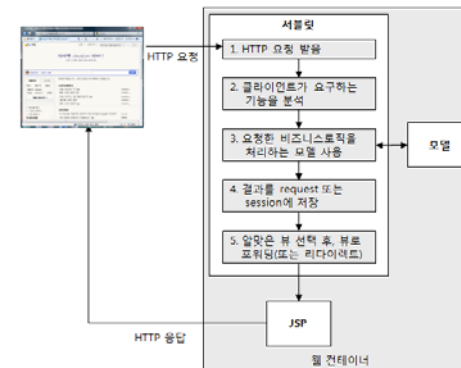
서블릿

HTTP 요청

1. HTTP 요청 받음

2. 클라이언트가 요구하는 기능을 분석

3. 요청한 비즈니스로직을 처리하는 모델 사용

모델

4. 결과를 request 또는 session에 저장

5. 알맞은 뷰 선택 후, 뷰로 포워딩(또는 리다이렉트)

JSP

HTTP 응답

웹 컨테이너